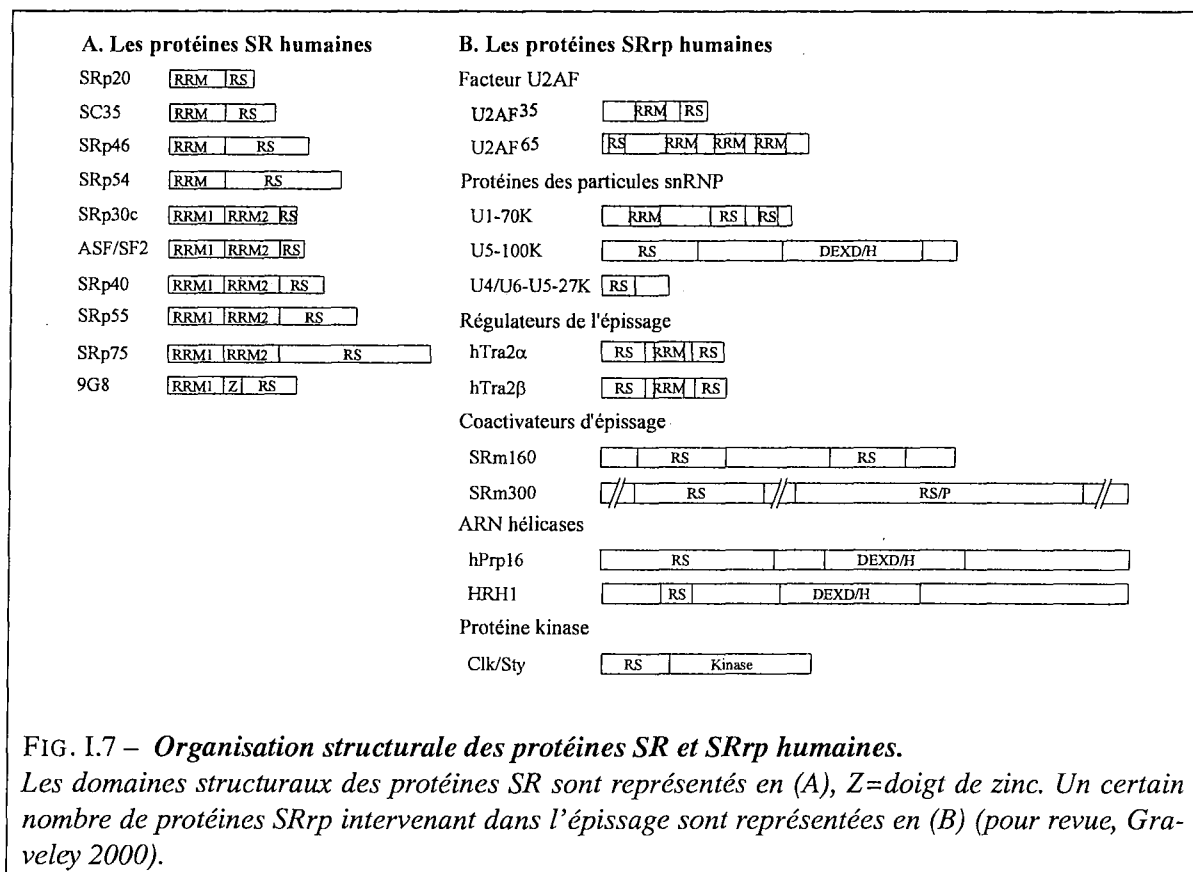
A. Les protéines SR humaines

SRp20 RRM RS

SC35 RRM RS

SRp46 RRM RS

SRp54 RRM RS

SRp30c RRM1 RRM2 RS

ASF/SF2 RRM1 RRM2 RS

SRp40 RRM1 RRM2 RS

SRp55 RRM1 RRM2 RS

SRp75 RRM1 RRM2 RS

9G8 RRM1 Z RS

B. Les protéines SRrp humaines

Facteur U2AF

U2AF$^{35}$ RRM RS

U2AF$^{65}$ RS RRM RRM RRM

Protéines des particules snRNP

U1-70K RRM RS RS

U5-100K RS DEXD/H

U4/U6-U5-27K RS

Régulateurs de l'épissage

hTra2$\alpha$ RS RRM RS

hTra2$\beta$ RS RRM RS

Coactivateurs d'épissage

SRm160 RS RS

SRm300 RS RS/P

ARN hélicases

hPrp16 RS DEXD/H

HRH1 RS DEXD/H

Protéine kinase

Clk/Sty RS Kinase

FIG. I.7 – Organisation structurale des protéines SR et SRrp humaines.
Les domaines structuraux des protéines SR sont représentés en (A), Z=doigt de zinc. Un certain nombre de protéines SRrp intervenant dans l'épissage sont représentées en (B) (pour revue, Graveley 2000).